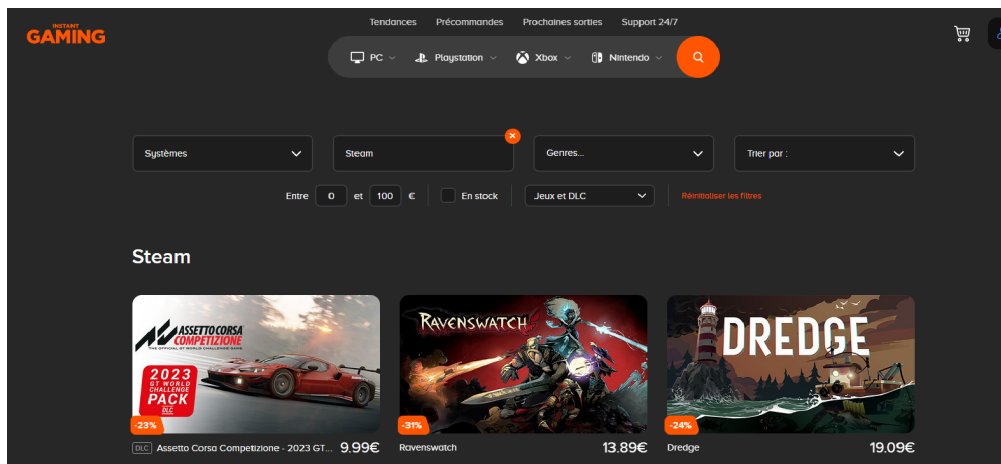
INSTANT GAMING

Tendances Précommandes Prochaines sorties Support 24/7

PC Playstation Xbox Nintendo

Systèmes

Steam

Genres...

Trier par :

Entre 0 et 100 €

En stock

Jeux et DLC

Réinitialiser les filtres

Steam

ASSETTO CORSA COMPETIZIONE
THE OFFICIAL GT WORLD CHALLENGE GAME
2023 GT WORLD CHALLENGE PACK DLC

-23%

DLC Assetto Corsa Competizione - 2023 GT... 9.99€

RAVENSWATCH

-31%

Ravenswatch 13.89€

DREDGE

-24%

Dredge 19.09€